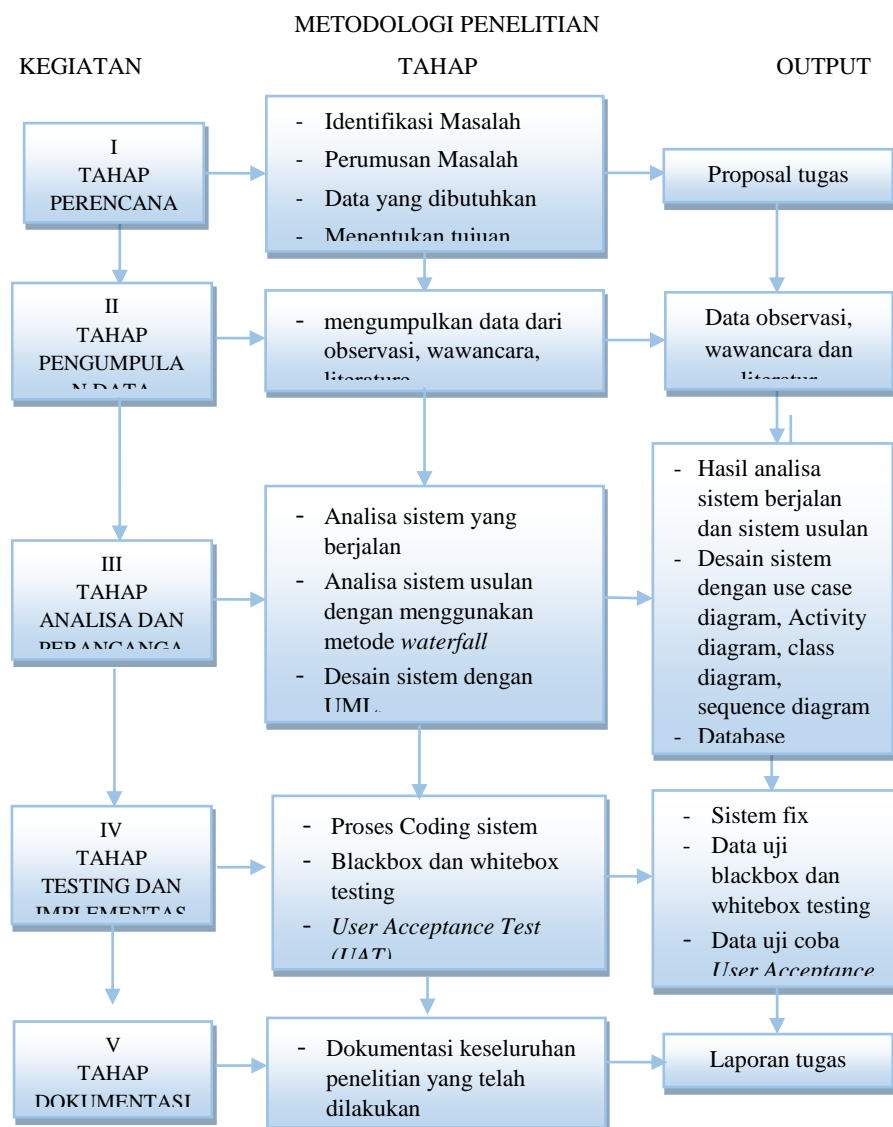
METODOLOGI PENELITIAN

KEGIATAN

TAHAP

OUTPUT

I
TAHAP
PERENCANA

- Identifikasi Masalah
- Perumusan Masalah
- Data yang dibutuhkan
- Menentukan tujuan

Proposal tugas

II
TAHAP
PENGUMPULA
N DATA

- mengumpulkan data dari observasi, wawancara, literature

Data observasi, wawancara dan literatur

III
TAHAP
ANALISA DAN
PERANCANGA

- Analisa sistem yang berjalan
- Analisa sistem usulan dengan menggunakan metode *waterfall*
- Desain sistem dengan UML

- Hasil analisa sistem berjalan dan sistem usulan
- Desain sistem dengan use case diagram, Activity diagram, class diagram, sequence diagram
- Database

IV
TAHAP
TESTING DAN
IMPLEMENTAS

- Proses Coding sistem
- Blackbox dan whitebox testing
- *User Acceptance Test (UAT)*

- Sistem fix
- Data uji blackbox dan whitebox testing
- Data uji coba *User Acceptance*

V
TAHAP
DOKUMENTASI

- Dokumentasi keseluruhan penelitian yang telah dilakukan

Laporan tugas